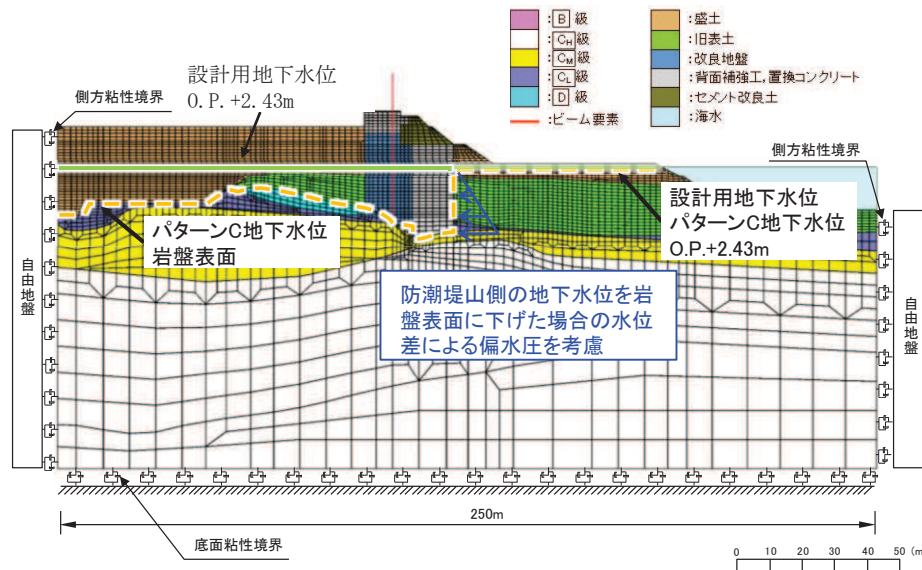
:B級
:$C_H$級
:$C_M$級
:$C_L$級
:D級
:ビーム要素
:盛土
:旧表土
:改良地盤
:背面補強工,置換コンクリート
:セメント改良土
:海水

設計用地下水位
O.P.+2.43m

側方粘性境界

側方粘性境界

パターンC地下水位
岩盤表面

設計用地下水位
パターンC地下水位
O.P.+2.43m

防潮堤山側の地下水位を岩盤表面に下げた場合の水位差による偏水圧を考慮

自由地盤

自由地盤

250m

底面粘性境界

0 10 20 30 40 50 (m